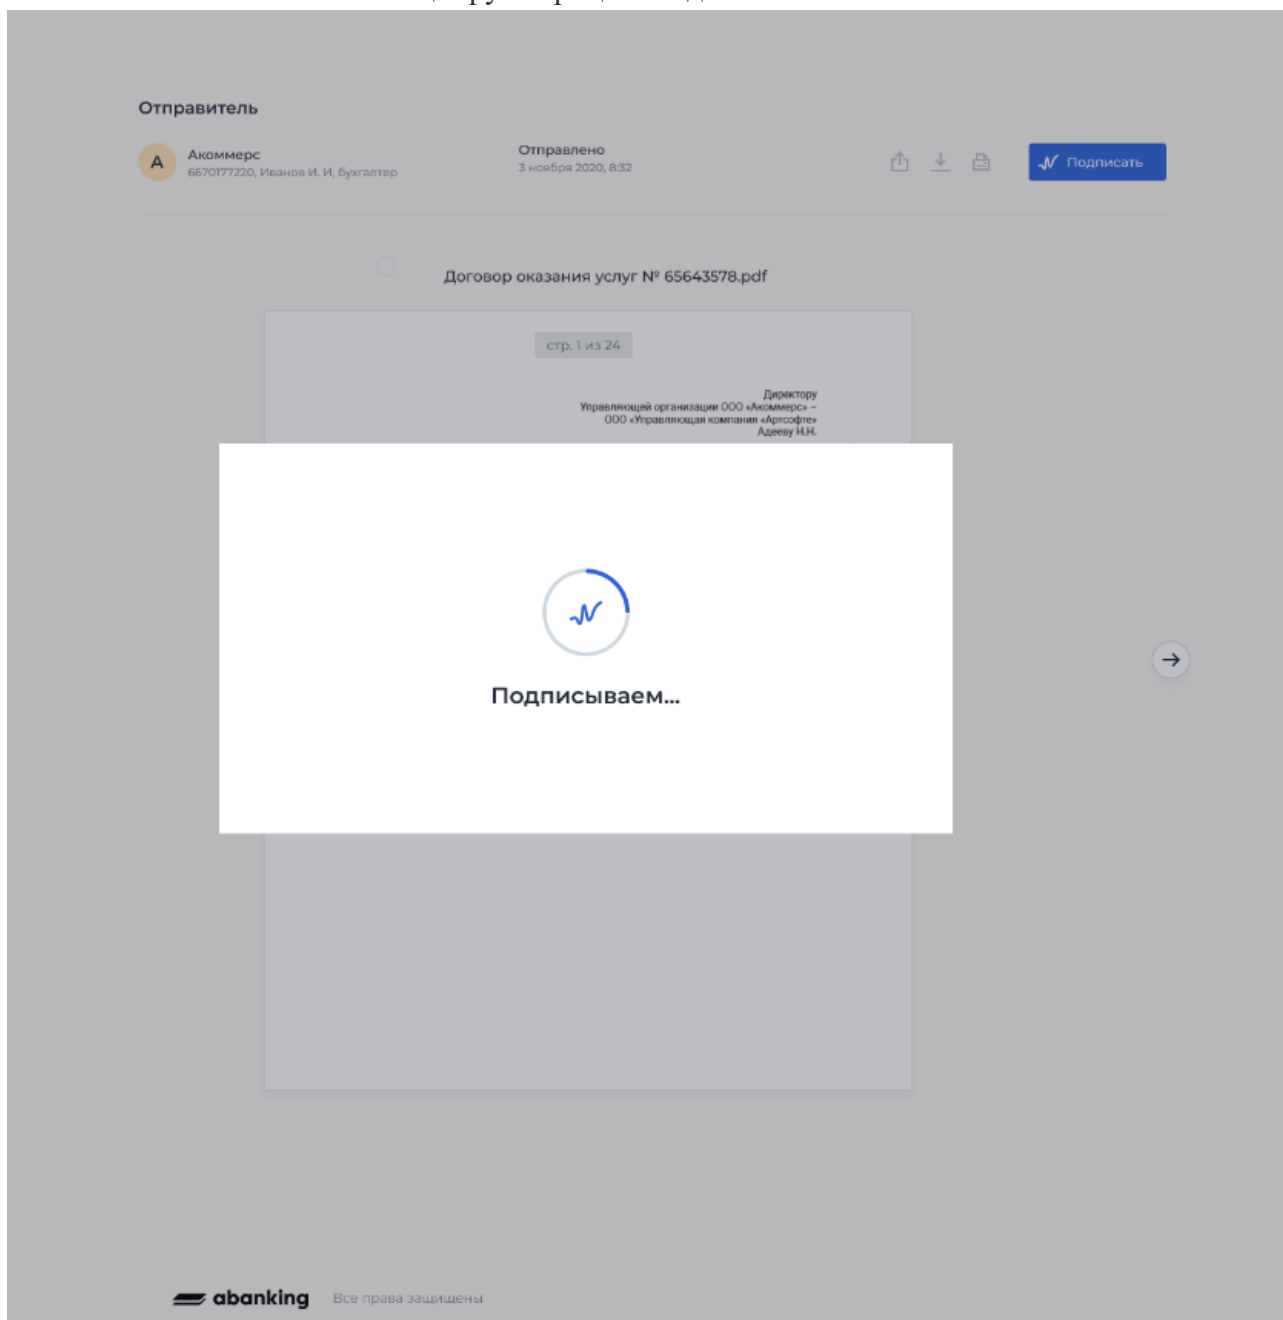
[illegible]

Отправитель

А Акоммерс
6670177220, Иванов И. И, бухгалтер

Отправлено
3 ноября 2020, 8:32

Подписать

Договор оказания услуг № 65643578.pdf

стр. 1 из 24

Директору
Управляющей организации ООО «Акоммерс» – ООО «Управляющая компания «Артсофте»
Адееву Н.Н.

Подписываем...

abanking Все права защищены